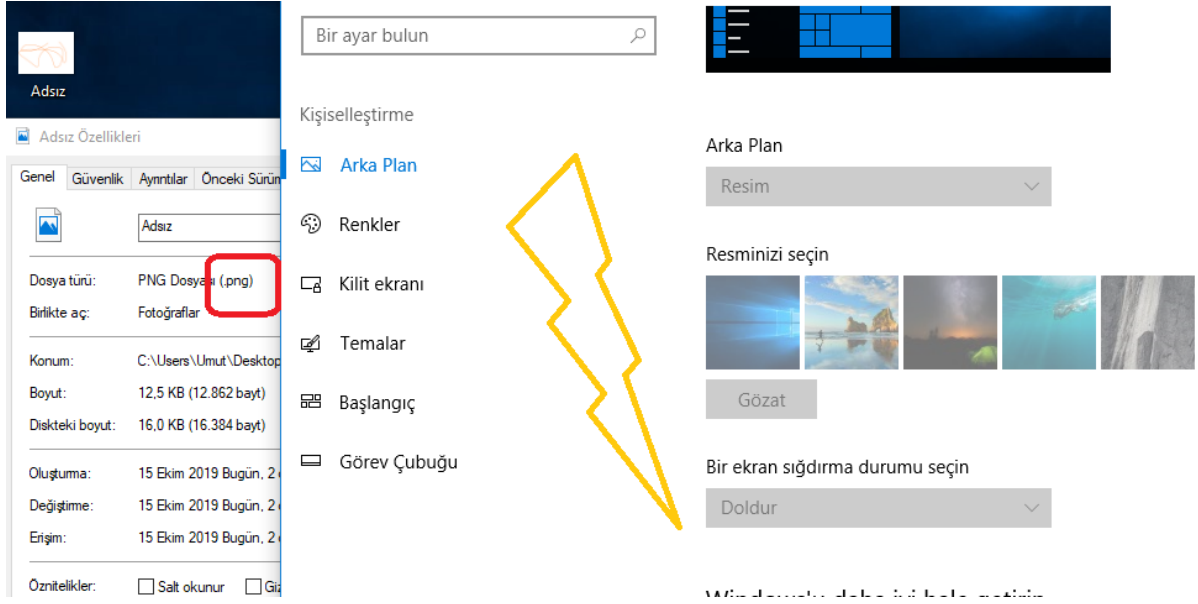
Adsız

Adsız Özellikleri

Genel | Güvenlik | Ayrıntılar | Önceki Sürüm

Adsız

Dosya türü: PNG Dosyası (.png)
Birlikte aç: Fotoğraflar

Konum: C:\Users\Umut\Desktop
Boyut: 12,5 KB (12.862 bayt)
Diskteki boyut: 16,0 KB (16.384 bayt)

Oluşturma: 15 Ekim 2019 Bugün, 2
Değiştirme: 15 Ekim 2019 Bugün, 2
Erişim: 15 Ekim 2019 Bugün, 2

Öznitelikler: Salt okunur Gi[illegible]

Bir ayar bulun

Kişiselleştirme

Arka Plan

Renkler

Kilit ekranı

Temalar

Başlangıç

Görev Çubuğu

Arka Plan

Resim

Resminizi seçin

Gözat

Bir ekran sığdırma durumu seçin

Doldur

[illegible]